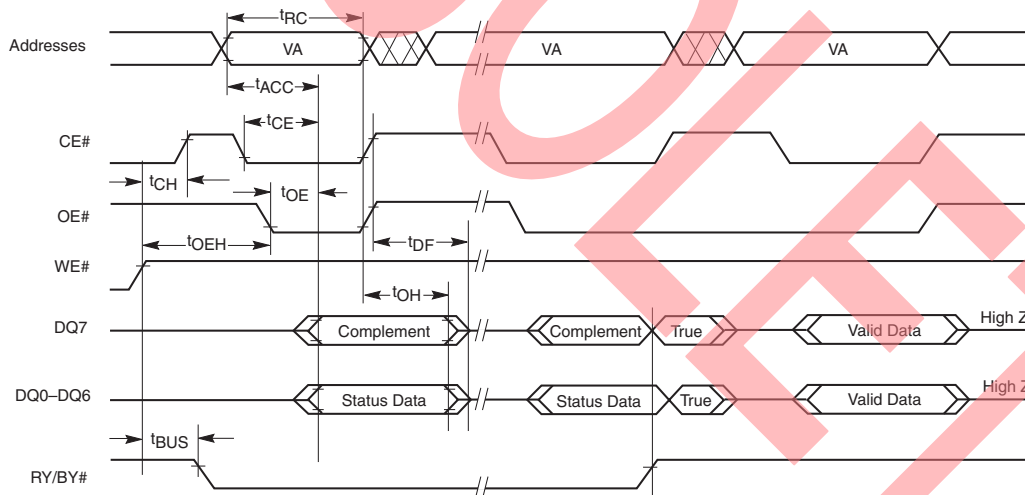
Addresses
$t_{RC}$
VA
VA
VA
$t_{ACC}$
CE#
$t_{CE}$
$t_{CH}$
$t_{OE}$
OE#
$t_{OEH}$
$t_{DF}$
WE#
$t_{OH}$
DQ7
Complement
Complement
True
Valid Data
High Z
DQ0–DQ6
Status Data
Status Data
True
Valid Data
High Z
$t_{BUS}$
RY/BY#